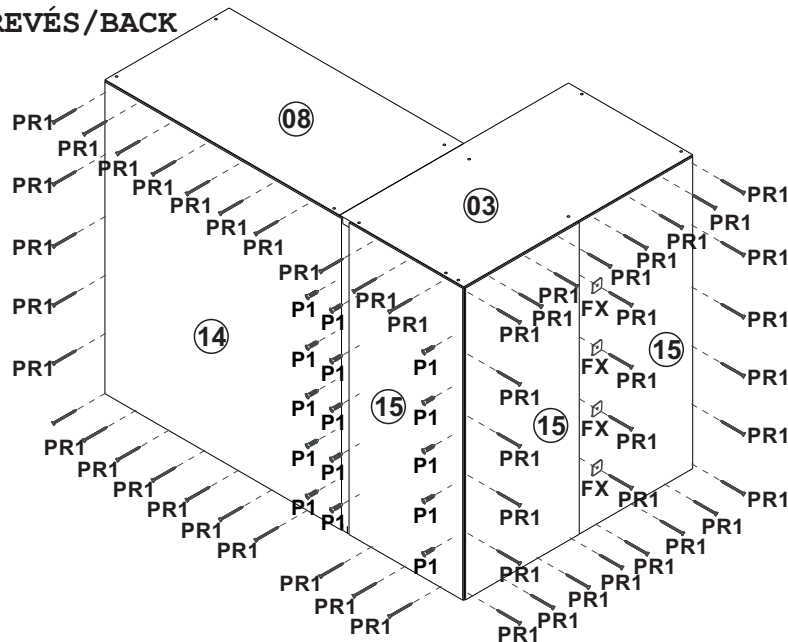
REVÉS/BACK

08
03
14
15
15
15

PR1
PR1
PR1
PR1
PR1
PR1
PR1
PR1
PR1
PR1
PR1
PR1
PR1
PR1
PR1
PR1
PR1
PR1
PR1
PR1
PR1
PR1
PR1
PR1
PR1
PR1
PR1
PR1
PR1
PR1
PR1
PR1
PR1
PR1
PR1
PR1
PR1
PR1
PR1
PR1
PR1
PR1
PR1
PR1
PR1
PR1
PR1
PR1
PR1
PR1
PR1

P1
P1
P1
P1
P1
P1
P1
P1
P1
P1
P1
P1
P1
P1
P1
P1

FX
FX
FX
FX